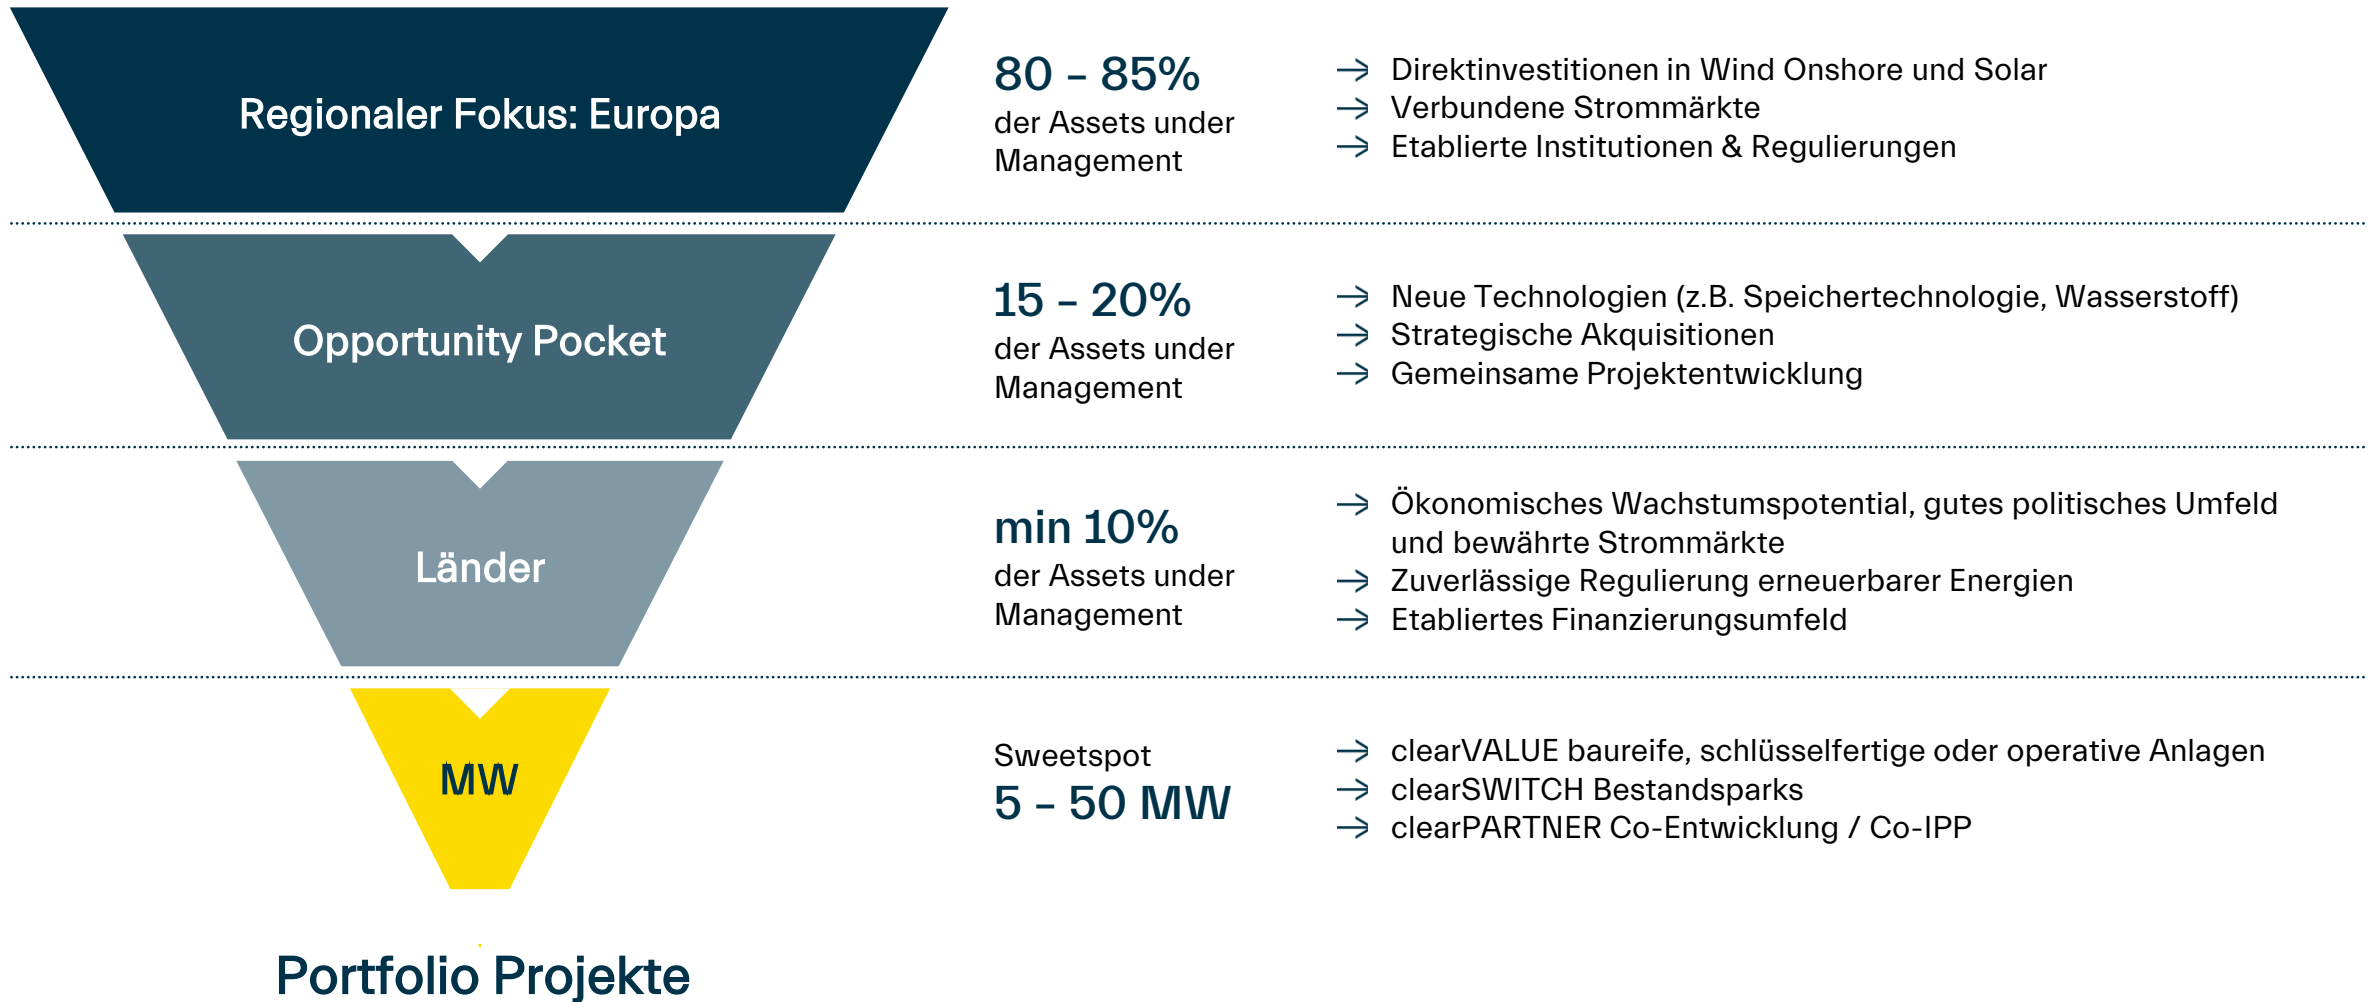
Regionaler Fokus: Europa

80 – 85%
der Assets under Management

→ Direktinvestitionen in Wind Onshore und Solar
→ Verbundene Strommärkte
→ Etablierte Institutionen & Regulierungen

Opportunity Pocket

15 – 20%
der Assets under Management

→ Neue Technologien (z.B. Speichertechnologie, Wasserstoff)
→ Strategische Akquisitionen
→ Gemeinsame Projektentwicklung

Länder

min 10%
der Assets under Management

→ Ökonomisches Wachstumspotential, gutes politisches Umfeld und bewährte Strommärkte
→ Zuverlässige Regulierung erneuerbarer Energien
→ Etabliertes Finanzierungsumfeld

MW

Sweetspot
5 – 50 MW

→ clearVALUE baureife, schlüsselfertige oder operative Anlagen
→ clearSWITCH Bestandsparks
→ clearPARTNER Co-Entwicklung / Co-IPP

Portfolio Projekte